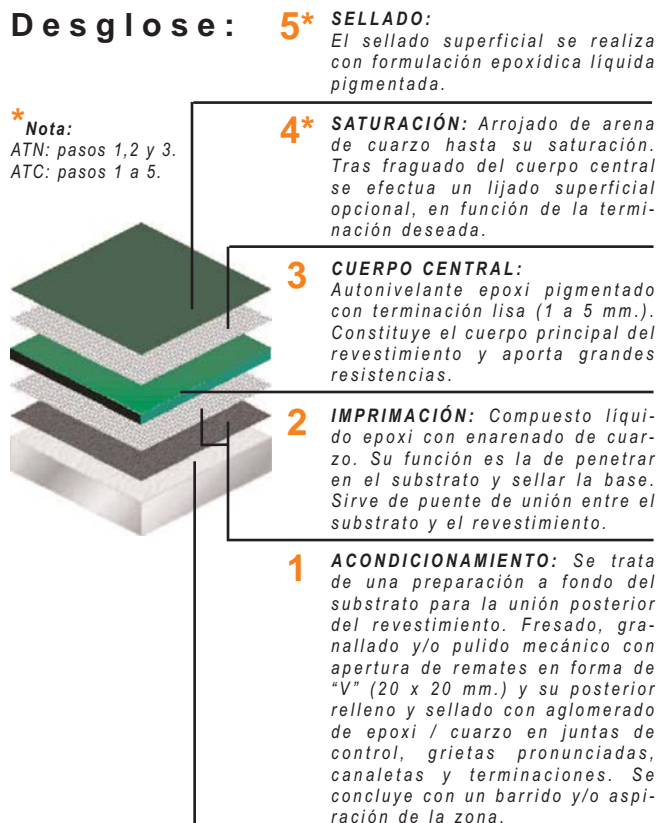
Desglose:

*Nota:
ATN: pasos 1,2 y 3.
ATC: pasos 1 a 5.

5* SELLADO:
El sellado superficial se realiza con formulación epoxídica líquida pigmentada.

4* SATURACIÓN: Arrojado de arena de cuarzo hasta su saturación. Tras fraguado del cuerpo central se efectua un lijado superficial opcional, en función de la terminación deseada.

3 CUERPO CENTRAL:
Autonivelante epoxi pigmentado con terminación lisa (1 a 5 mm.). Constituye el cuerpo principal del revestimiento y aporta grandes resistencias.

2 IMPRIMACIÓN: Compuesto líquido epoxi con enarenado de cuarzo. Su función es la de penetrar en el substrato y sellar la base. Sirve de puente de unión entre el substrato y el revestimiento.

1 ACONDICIONAMIENTO: Se trata de una preparación a fondo del substrato para la unión posterior del revestimiento. Fresado, granallado y/o pulido mecánico con apertura de remates en forma de “V” (20 x 20 mm.) y su posterior relleno y sellado con aglomerado de epoxi / cuarzo en juntas de control, grietas pronunciadas, canaletas y terminaciones. Se concluye con un barrido y/o aspiración de la zona.